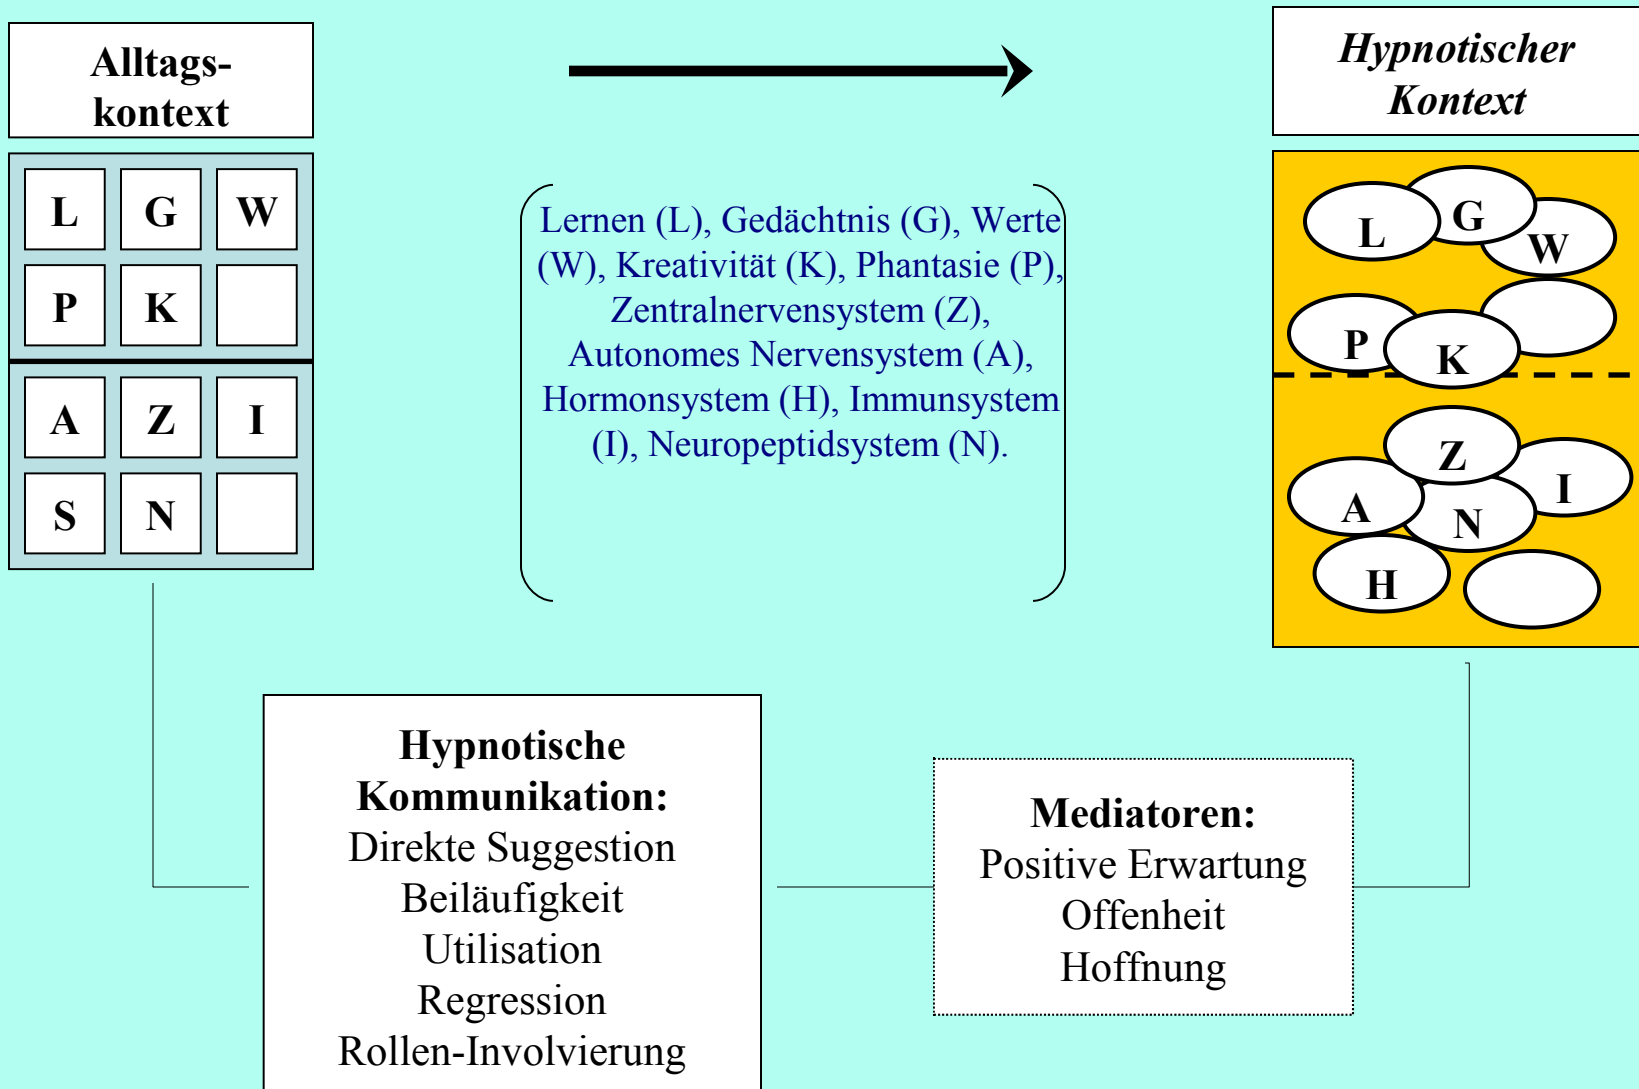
Alltagskontext

L G W
P K
A Z I
S N

Lernen (L), Gedächtnis (G), Werte (W), Kreativität (K), Phantasie (P), Zentralnervensystem (Z), Autonomes Nervensystem (A), Hormonsystem (H), Immunsystem (I), Neuropeptidsystem (N).

*Hypnotischer Kontext*

L G W
P K
Z I
A N
H

**Hypnotische Kommunikation:**
Direkte Suggestion
Beiläufigkeit
Utilisation
Regression
Rollen-Involvierung

**Mediatoren:**
Positive Erwartung
Offenheit
Hoffnung